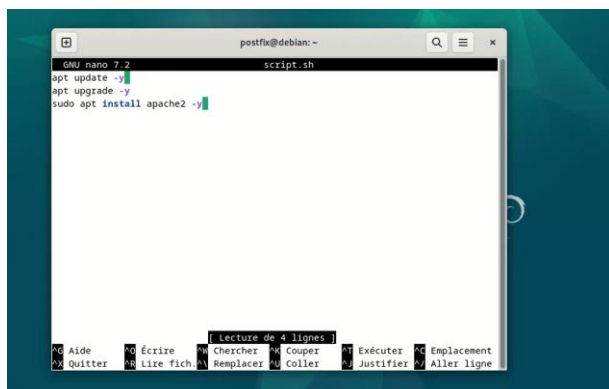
postfix@debian: ~

GNU nano 7.2 script.sh

apt update -y
apt upgrade -y
sudo apt install apache2 -y

[ Lecture de 4 lignes ]

^G Aide ^O Écrire ^W Chercher ^K Couper ^T Exécuter ^C Emplacement
^X Quitter ^R Lire fich. ^\ Remplacer ^U Coller ^J Justifier ^/ Aller ligne